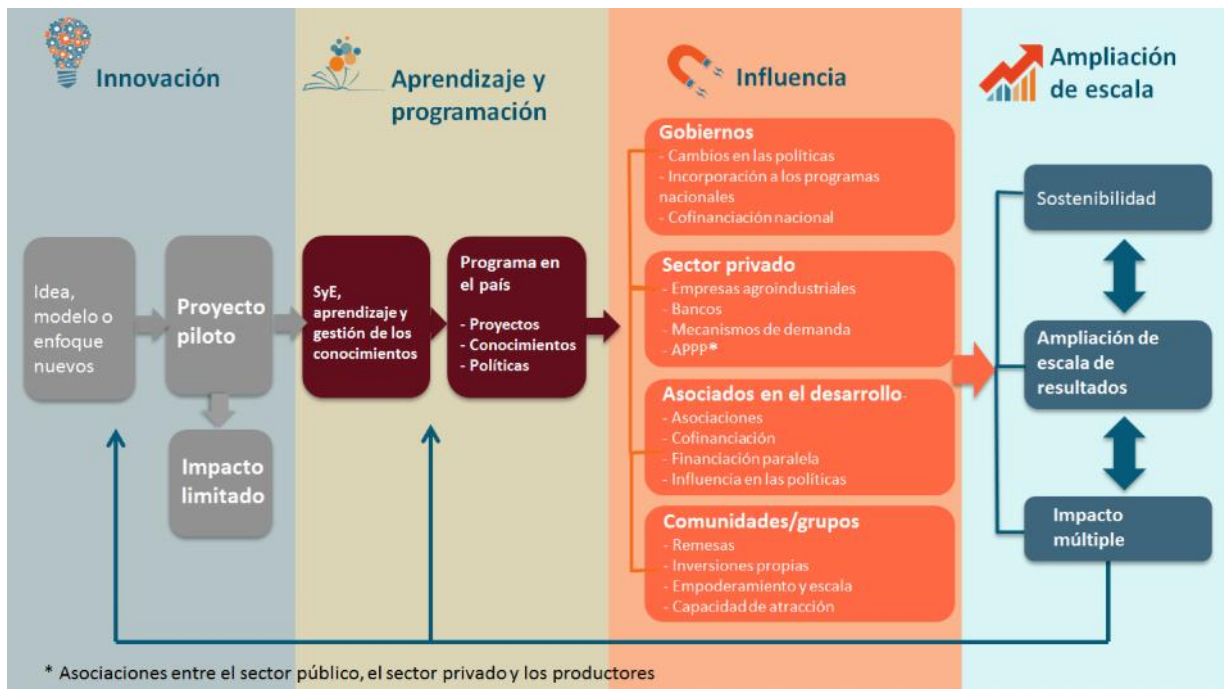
Innovación

Aprendizaje y programación

Influencia

Ampliación de escala

Idea, modelo o enfoque nuevos

Proyecto piloto

Impacto limitado

SyE, aprendizaje y gestión de los conocimientos

Programa en el país

- Proyectos
- Conocimientos
- Políticas

Gobiernos
- Cambios en las políticas
- Incorporación a los programas nacionales
- Cofinanciación nacional

Sector privado
- Empresas agroindustriales
- Bancos
- Mecanismos de demanda
- APPP*

Asociados en el desarrollo
- Asociaciones
- Cofinanciación
- Financiación paralela
- Influencia en las políticas

Comunidades/grupos
- Remesas
- Inversiones propias
- Empoderamiento y escala
- Capacidad de atracción

Sostenibilidad

Ampliación de escala de resultados

Impacto múltiple

* Asociaciones entre el sector público, el sector privado y los productores